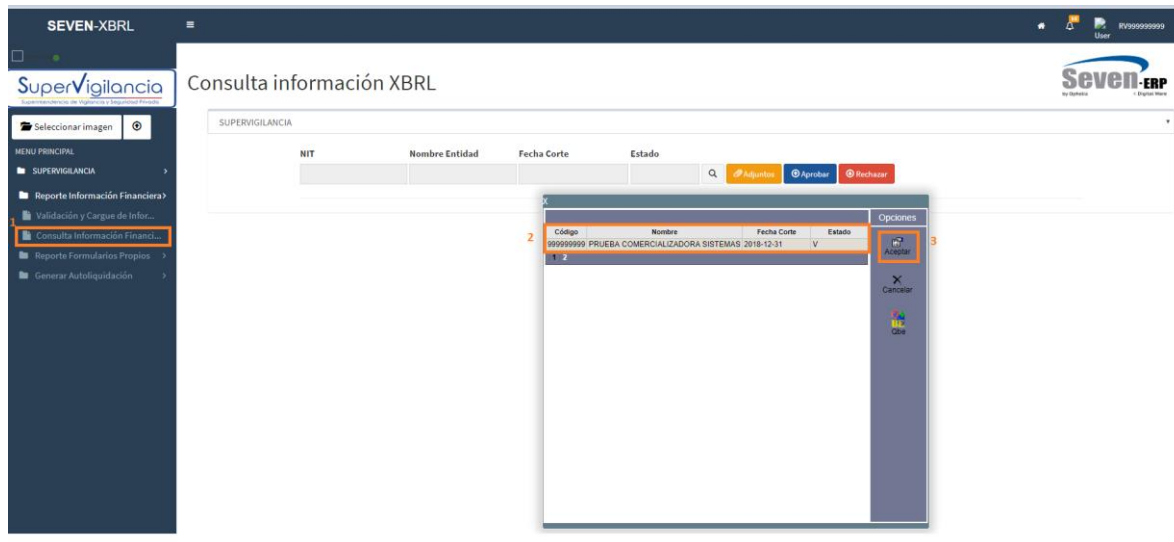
SEVEN-XBRL

User RV999999999

SuperVigilancia
Superintendencia de Vigilancia y Seguridad Privada

Consulta información XBRL

Seven-ERP

Seleccionar imagen

MENU PRINCIPAL
SUPERVIGILANCIA
Reporte Información Financiera
Validación y Cargue de Infor...
1
Consulta Información Financi...
Reporte Formularios Propios
Generar Autoliquidación

SUPERVIGILANCIA

NIT
Nombre Entidad
Fecha Corte
Estado

Adjuntos
Aprobar
Rechazar

X

2

| Código | Nombre | Fecha Corte | Estado |
|---|---|---|---|
| 999999999 | PRUEBA COMERCIALIZADORA SISTEMAS | 2018-12-31 | V |

1 2

Opciones
Aceptar
3
Cancelar
Qbe